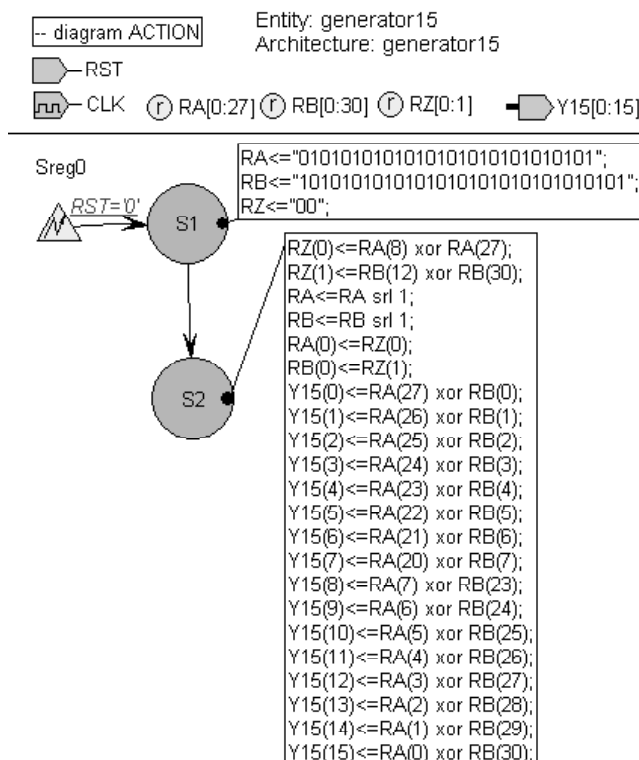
-- diagram ACTION

Entity: generator15
Architecture: generator15

RST

CLK  r RA[0:27]  r RB[0:30]  r RZ[0:1]  Y15[0:15]

Sreg0

RST='0'

S1

S2

RA<="0101010101010101010101010101";
RB<="1010101010101010101010101010101";
RZ<="00";

RZ(0)<=RA(8) xor RA(27);
RZ(1)<=RB(12) xor RB(30);
RA<=RA srl 1;
RB<=RB srl 1;
RA(0)<=RZ(0);
RB(0)<=RZ(1);
Y15(0)<=RA(27) xor RB(0);
Y15(1)<=RA(26) xor RB(1);
Y15(2)<=RA(25) xor RB(2);
Y15(3)<=RA(24) xor RB(3);
Y15(4)<=RA(23) xor RB(4);
Y15(5)<=RA(22) xor RB(5);
Y15(6)<=RA(21) xor RB(6);
Y15(7)<=RA(20) xor RB(7);
Y15(8)<=RA(7) xor RB(23);
Y15(9)<=RA(6) xor RB(24);
Y15(10)<=RA(5) xor RB(25);
Y15(11)<=RA(4) xor RB(26);
Y15(12)<=RA(3) xor RB(27);
Y15(13)<=RA(2) xor RB(28);
Y15(14)<=RA(1) xor RB(29);
Y15(15)<=RA(0) xor RB(30);